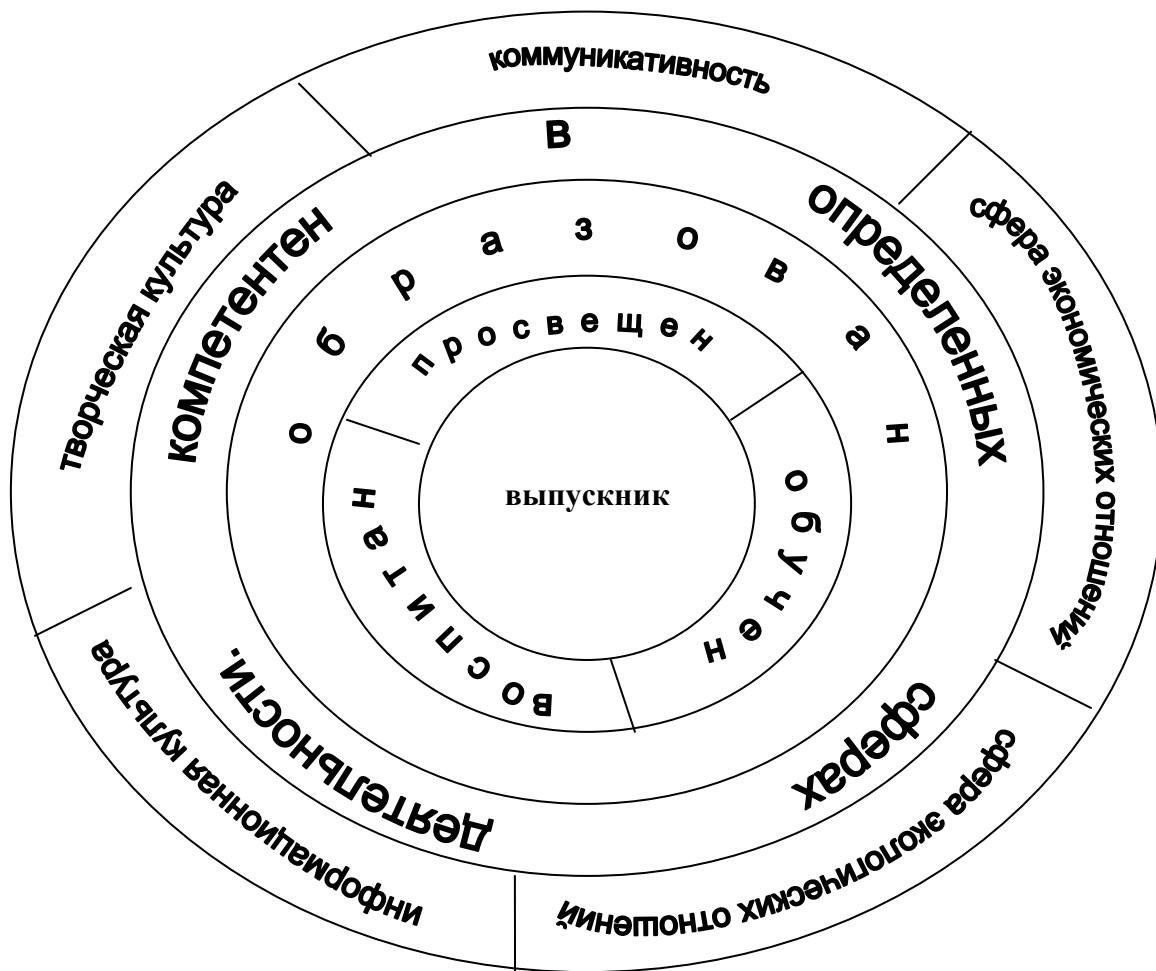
коммуникативность

творческая культура

сфера экономических отношений

информационная культура

сфера экологических отношений

компетентен в определенных сферах деятельности.

образован

просвещен

обучен

воспитан

выпускник